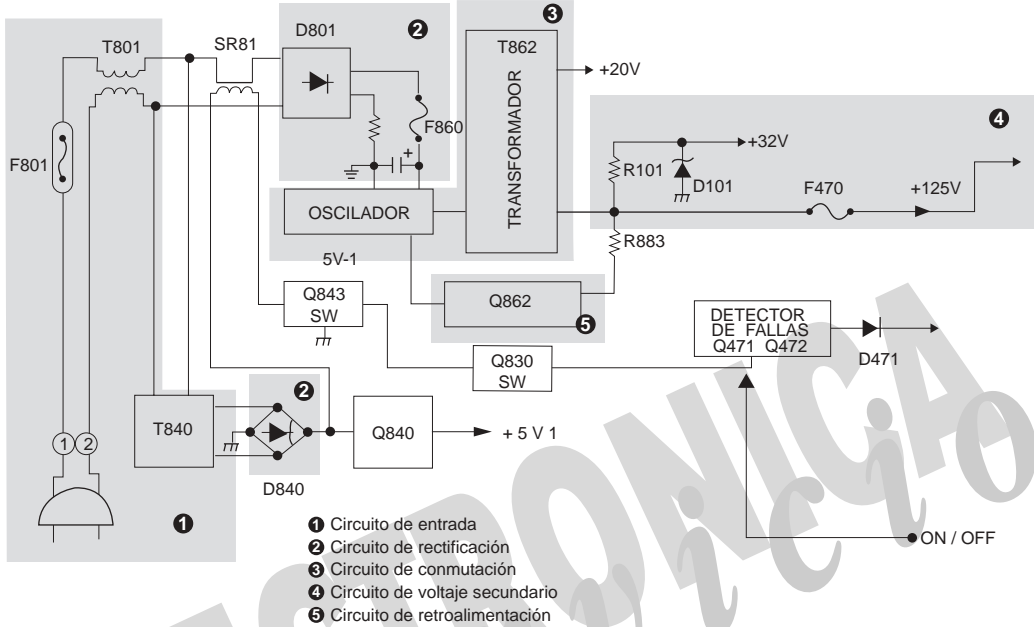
T801
SR81
D801
❷
T862
❸
+20V
TRANSFORMADOR
F860
F801
❹
+32V
R101
D101
F470
+125V
OSCILADOR
5V-1
R883
Q843
SW
Q862
❺
DETECTOR
DE FALLAS
Q471 Q472
D471
Q830
SW
T840
❷
Q840
+ 5 V 1
1
2
D840
❶
❶ Circuito de entrada
❷ Circuito de rectificación
❸ Circuito de conmutación
❹ Circuito de voltaje secundario
❺ Circuito de retroalimentación
ON / OFF
ELECTRONICA
inicio